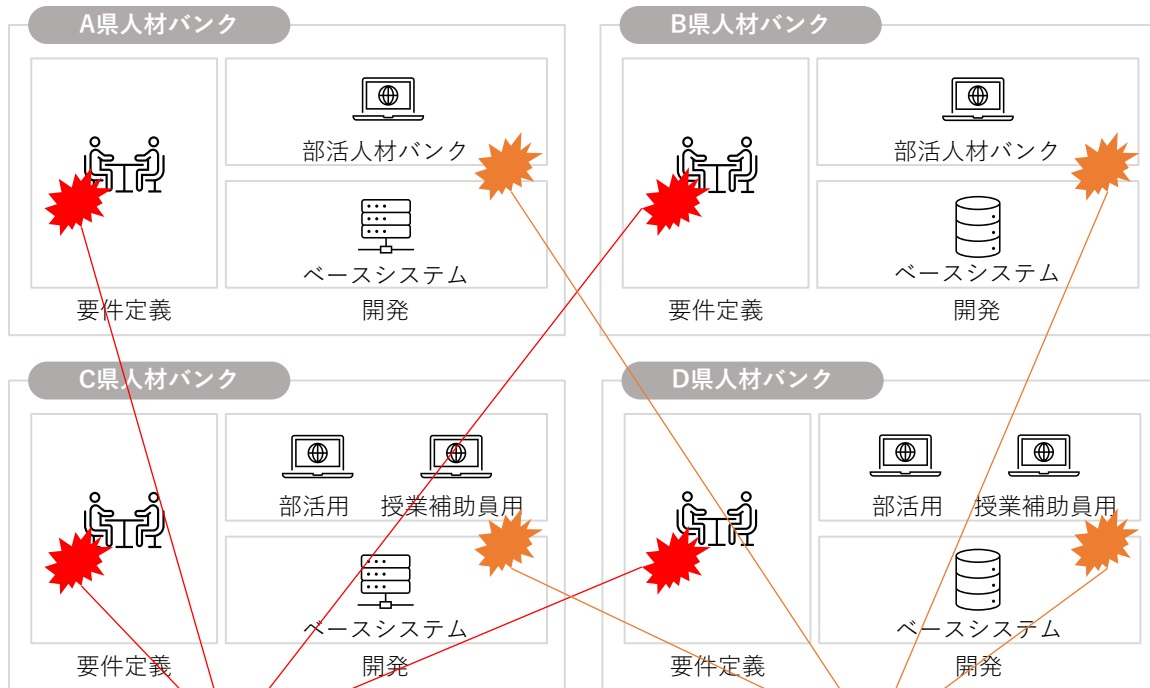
A県人材バンク

部活人材バンク

ベースシステム

要件定義

開発

B県人材バンク

部活人材バンク

ベースシステム

要件定義

開発

C県人材バンク

部活用

授業補助員用

ベースシステム

要件定義

開発

D県人材バンク

部活用

授業補助員用

ベースシステム

要件定義

開発